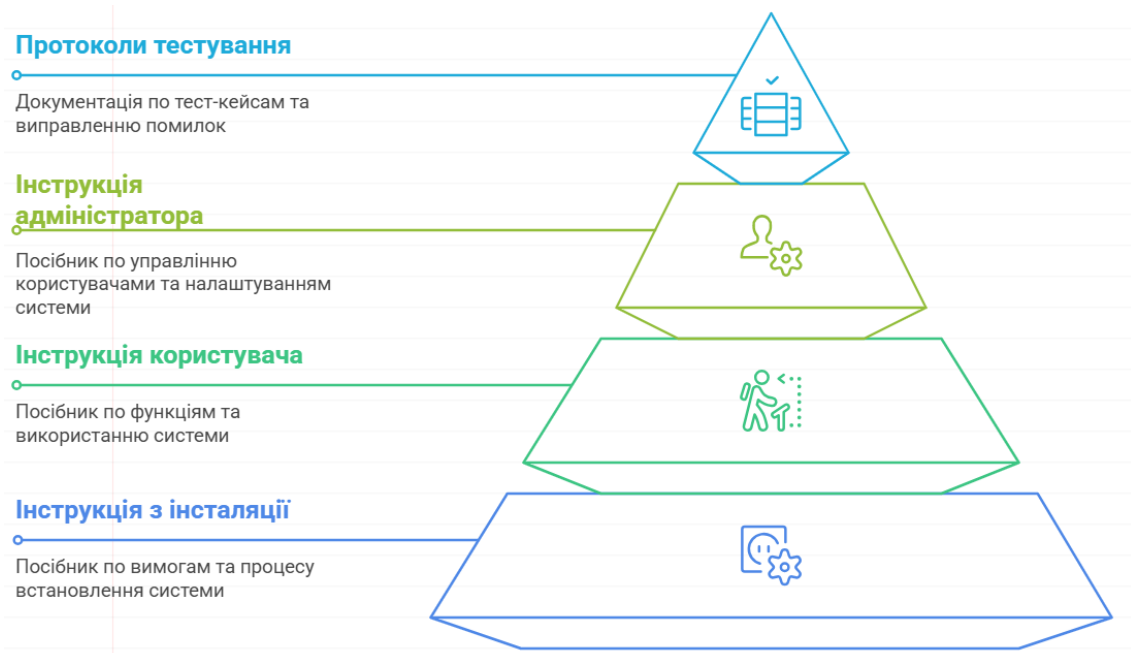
Протоколи тестування

Документація по тест-кейсам та виправленню помилок

Інструкція адміністратора

Посібник по управлінню користувачами та налаштуванням системи

Інструкція користувача

Посібник по функціям та використанню системи

Інструкція з інсталяції

Посібник по вимогам та процесу встановлення системи